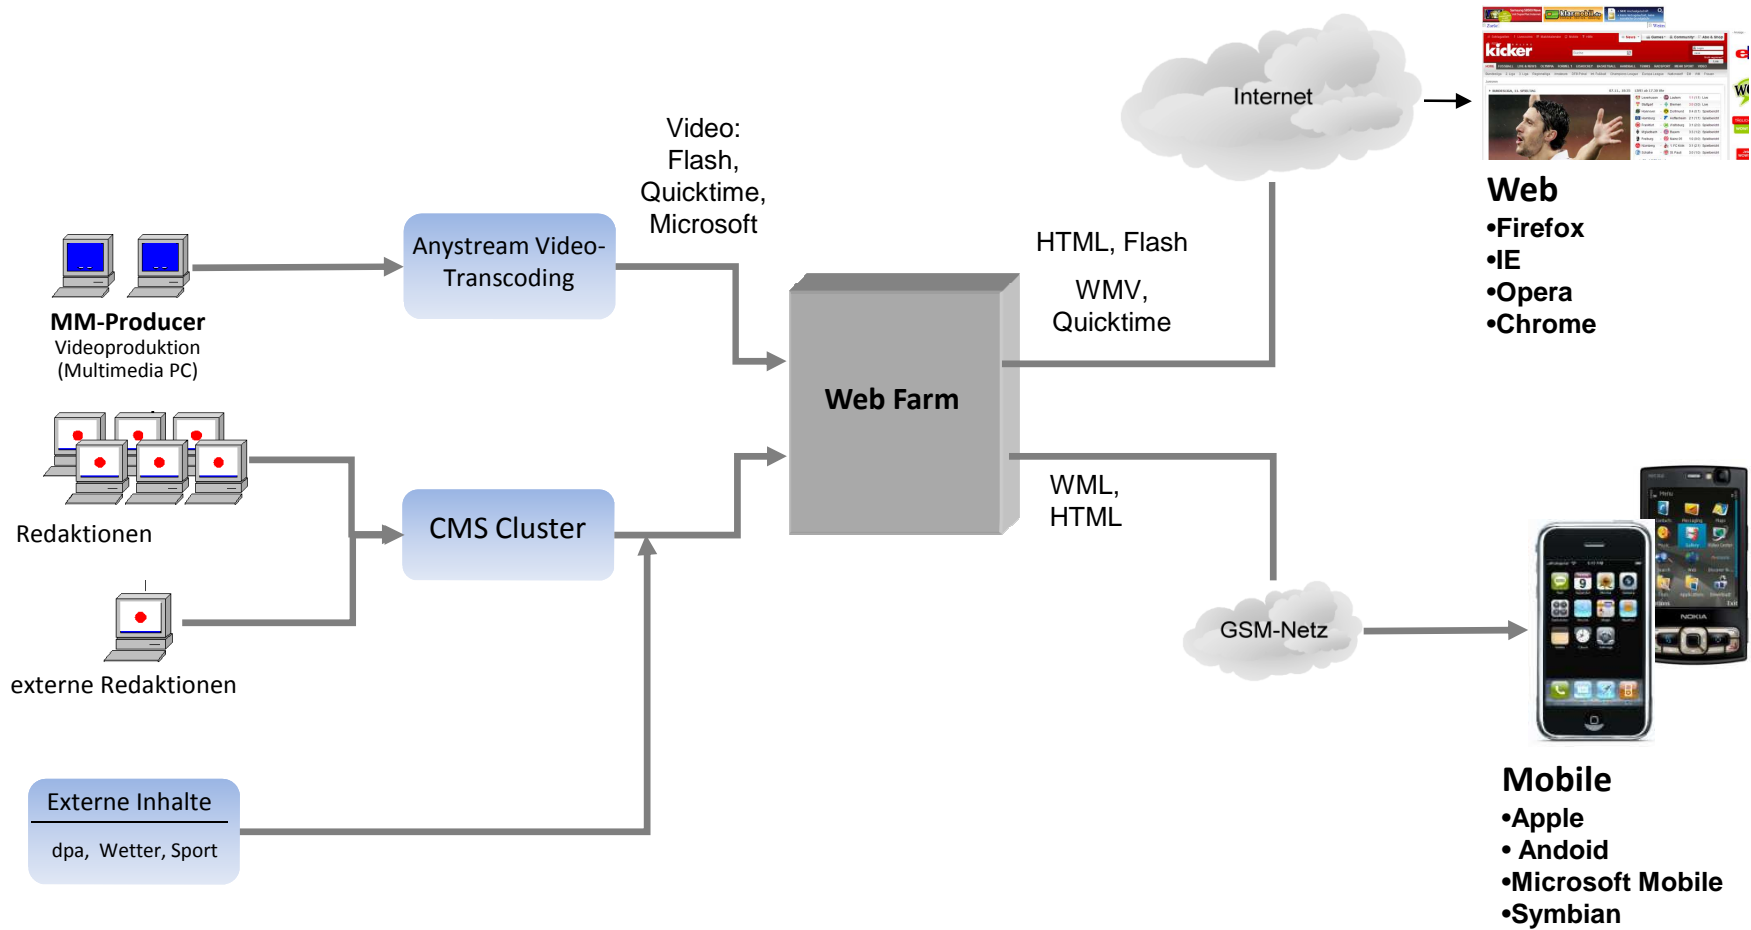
MM-Producer
Videoproduktion
(Multimedia PC)

Redaktionen

externe Redaktionen

Externe Inhalte
dpa, Wetter, Sport

Anystream Video-Transcoding

CMS Cluster

Video:
Flash,
Quicktime,
Microsoft

Web Farm

HTML, Flash

WMV,
Quicktime

WML,
HTML

Internet

GSM-Netz

kicker

Web
•Firefox
•IE
•Opera
•Chrome

Mobile
•Apple
• Andoid
•Microsoft Mobile
•Symbian